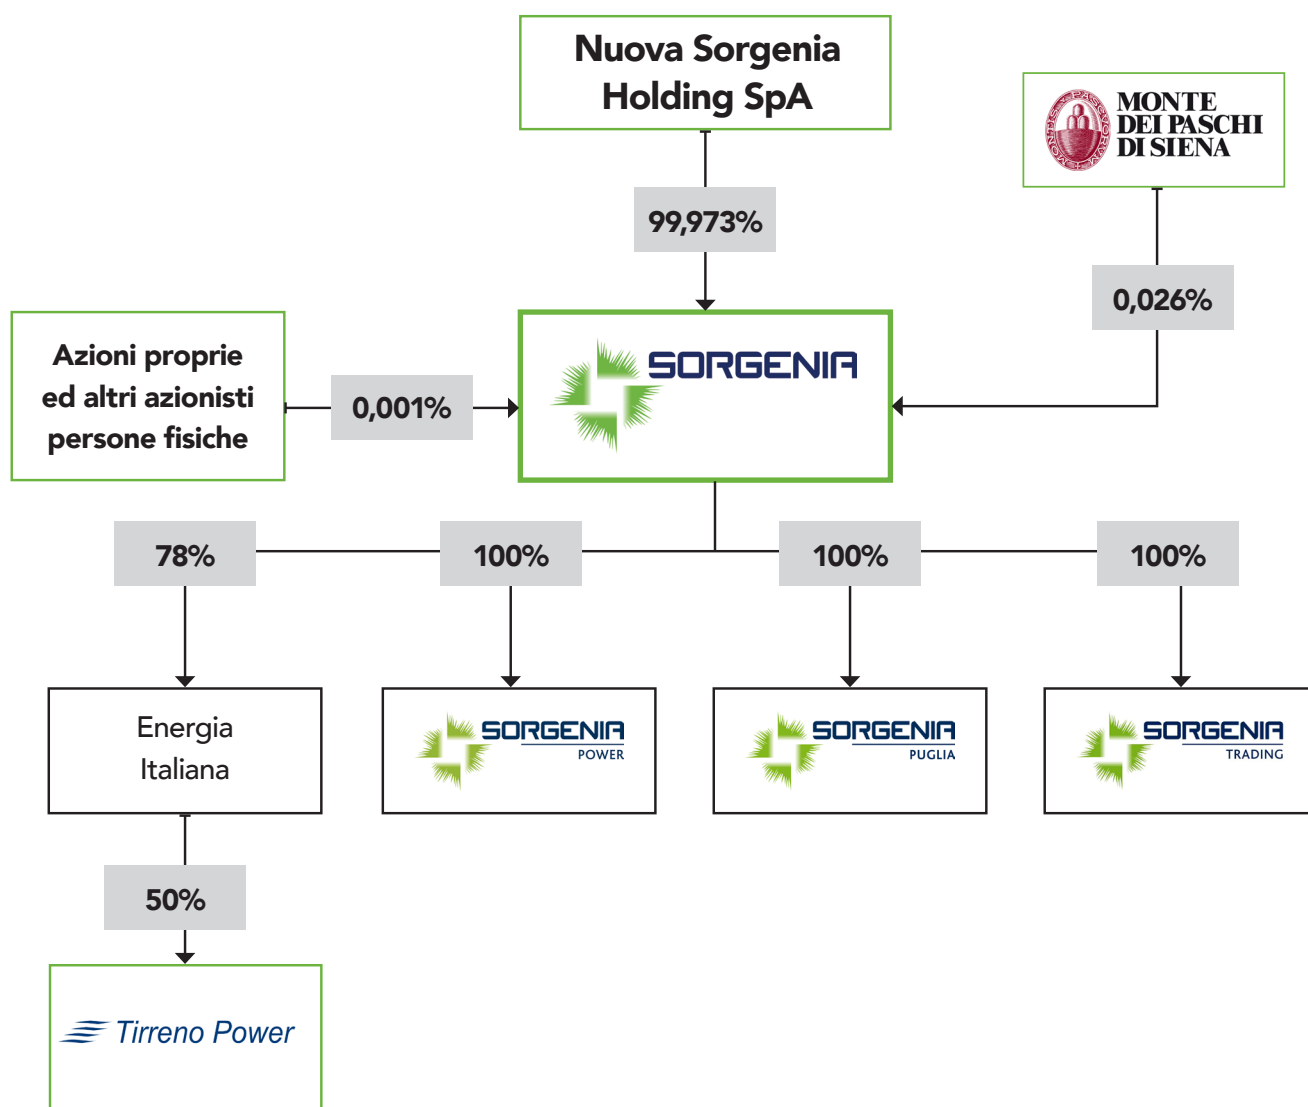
Nuova Sorgenia Holding SpA

99,973%

MONTE DEI PASCHI DI SIENA

0,026%

Azioni proprie ed altri azionisti persone fisiche

0,001%

SORGENIA

78%

100%

100%

100%

Energia Italiana

SORGENIA POWER

SORGENIA PUGLIA

SORGENIA TRADING

50%

Tirreno Power